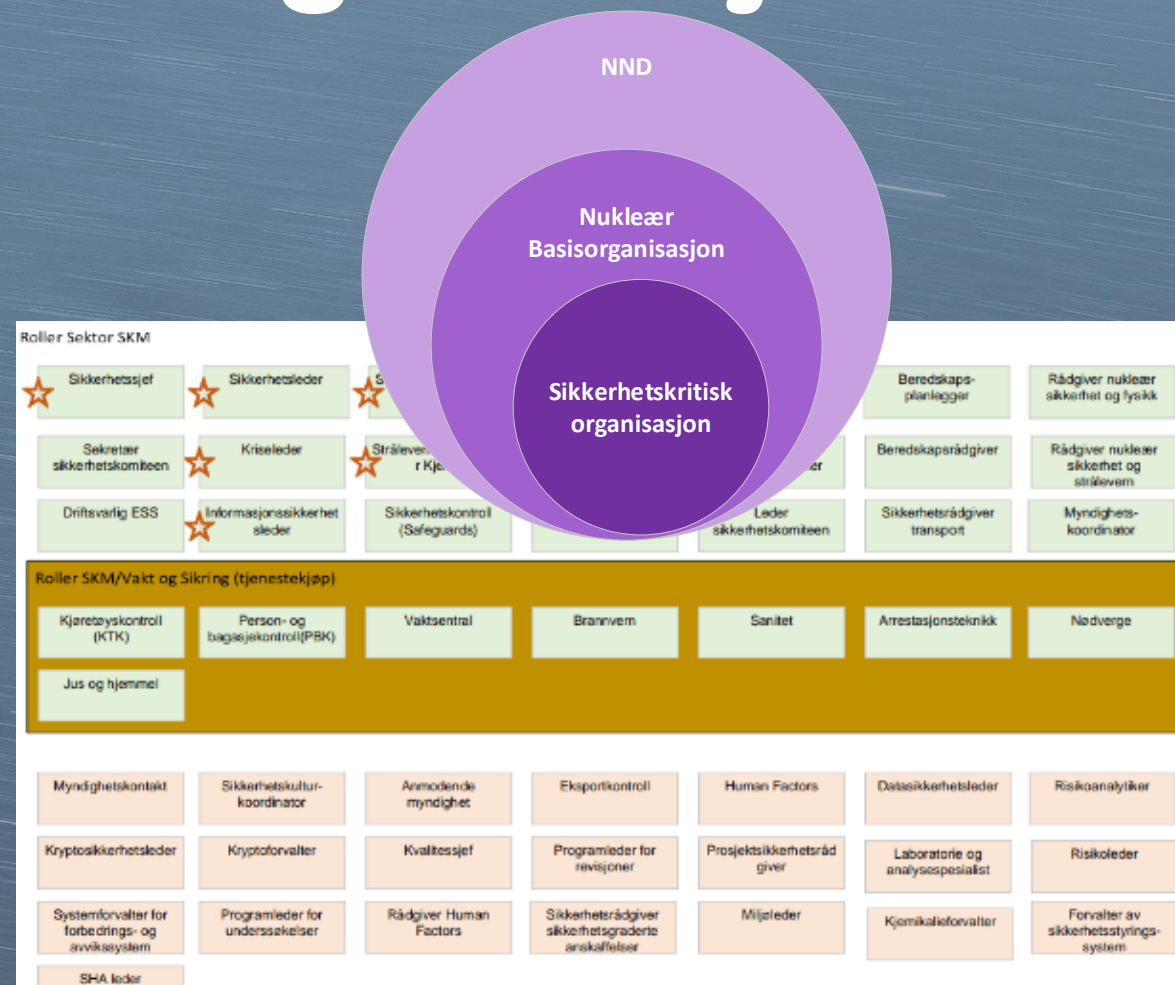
NND

Nukleær Basisorganisasjon

Sikkerhetskritisk organisasjon

Roller Sektor SKM

Sikkerhetssjef

Sikkerhetsleder

S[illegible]

Beredskapsplanlegger

Rådgiver nukleær sikkerhet og fysikk

Sekretær sikkerhetskomiteen

Kriseleder

Strålevern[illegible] r Kje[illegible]

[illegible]er

Beredskapsrådgiver

Rådgiver nukleær sikkerhet og strålevern

Driftsvarlig ESS

Informasjonssikkerhet sleder

Sikkerhetskontroll (Safeguards)

Leder sikkerhetskomiteen

Sikkerhetsrådgiver transport

Myndighetskoordinator

Roller SKM/Vakt og Sikring (tjenestekjøp)

Kjøretøyskontroll (KTK)

Person- og bagasjekontroll(PBK)

Vaktsentral

Brannvern

Sanitet

Arrestasjonsteknikk

Nødverge

Jus og hjemmel

Myndighetskontakt

Sikkerhetskulturkoordinator

Anmodende myndighet

Eksportkontroll

Human Factors

Datasikkerhetsleder

Risikoanalytiker

Kryptosikkerhetsleder

Kryptoforvalter

Kvalitessjef

Programleder for revisjoner

Prosjektsikkerhetsråd giver

Laboratorie og analysespesialist

Risikoleder

Systemforvalter for forbedrings- og avvikssystem

Programleder for underssøkelser

Rådgiver Human Factors

Sikkerhetsrådgiver sikkerhetsgraderte anskaffelser

Miljøleder

Kjemikalieforvalter

Forvalter av sikkerhetsstyringssystem

SHA leder